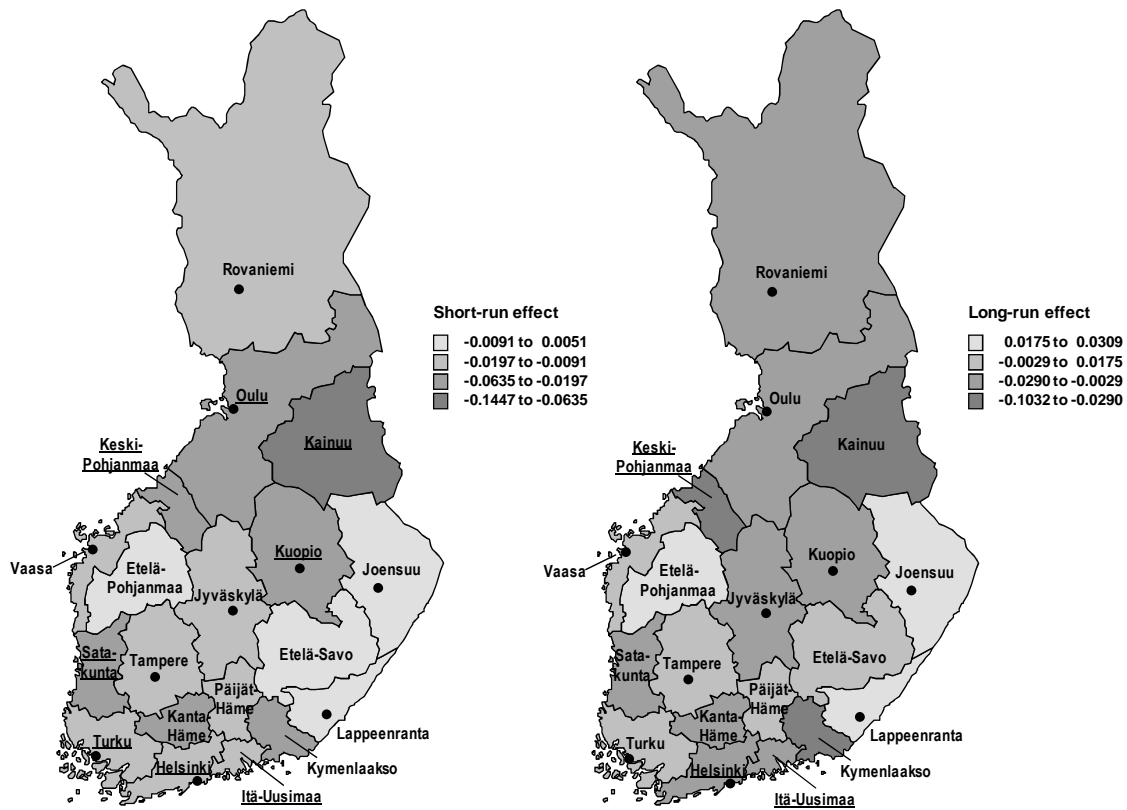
Rovaniemi

Short-run effect
-0.0091 to 0.0051
-0.0197 to -0.0091
-0.0635 to -0.0197
-0.1447 to -0.0635

Oulu
Kainuu
Keski-Pohjanmaa
Vaasa
Etelä-Pohjanmaa
Kuopio
Joensuu
Jyväskylä
Satakunta
Tampere
Etelä-Savo
Päijät-Häme
Kanta-Häme
Lappeenranta
Turku
Helsinki
Kymenlaakso
Itä-Uusimaa

Rovaniemi

Long-run effect
0.0175 to 0.0309
-0.0029 to 0.0175
-0.0290 to -0.0029
-0.1032 to -0.0290

Oulu
Kainuu
Keski-Pohjanmaa
Vaasa
Etelä-Pohjanmaa
Kuopio
Joensuu
Jyväskylä
Satakunta
Tampere
Etelä-Savo
Päijät-Häme
Kanta-Häme
Lappeenranta
Turku
Helsinki
Kymenlaakso
Itä-Uusimaa